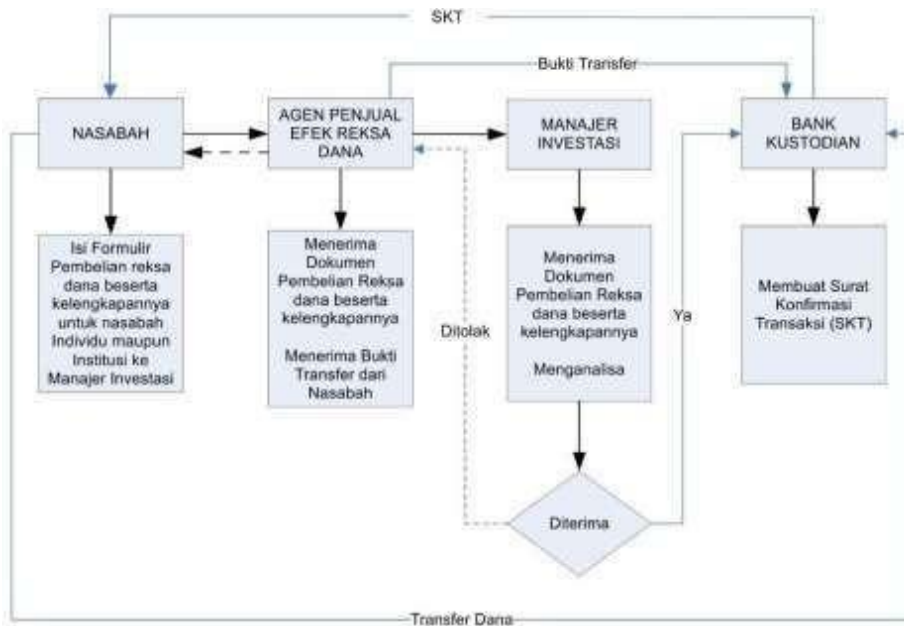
SKT

Bukti Transfer

NASABAH

AGEN PENJUAL EFEK REKSA DANA

MANAJER INVESTASI

BANK KUSTODIAN

Isi Formulir Pembelian reksa dana beserta kelengkapannya untuk nasabah Individu maupun Institusi ke Manajer Investasi

Menerima Dokumen Pembelian Reksa dana beserta kelengkapannya

Menerima Bukti Transfer dari Nasabah

Ditolak

Menerima Dokumen Pembelian Reksa dana beserta kelengkapannya

Menganalisa

Ya

Membuat Surat Konfirmasi Transaksi (SKT)

Diterima

Transfer Dana